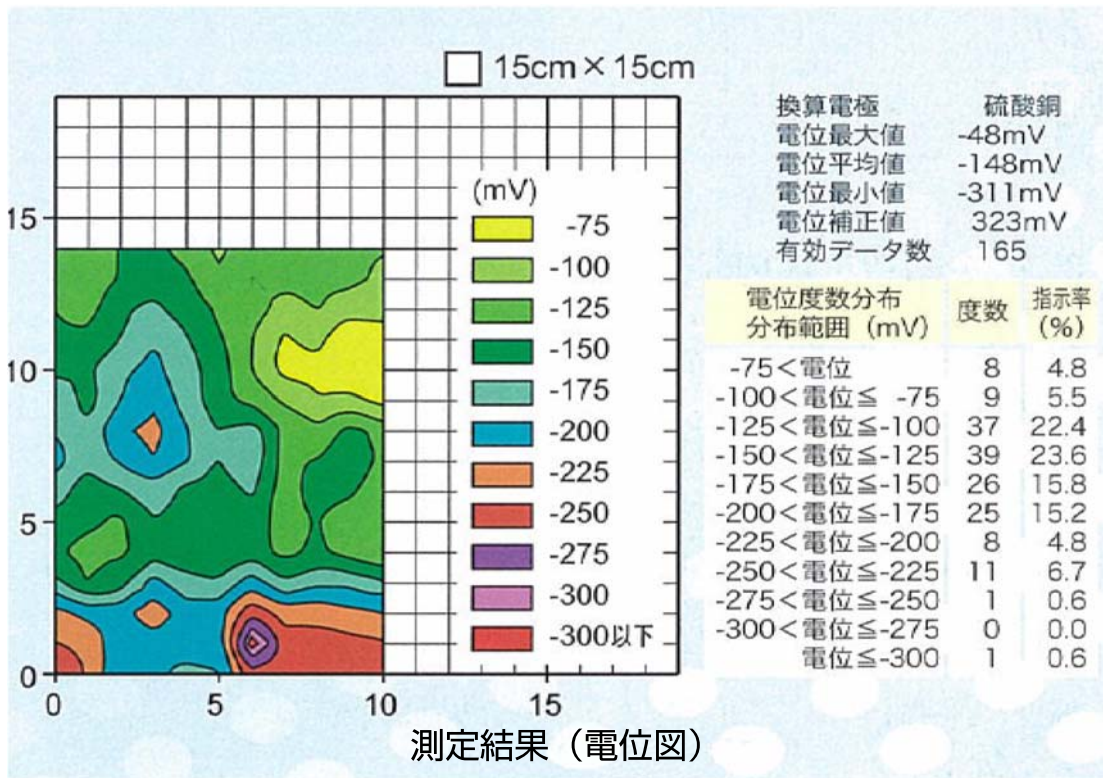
□ 15cm × 15cm

(mV)
-75
-100
-125
-150
-175
-200
-225
-250
-275
-300
-300以下

15
10
5
0
0
5
10
15

換算電極 硫酸銅
電位最大値 -48mV
電位平均値 -148mV
電位最小値 -311mV
電位補正値 323mV
有効データ数 165

| 電位度数分布 分布範囲（mV） | 度数 | 指示率 (%) |
|---|---|---|
| -75＜電位 | 8 | 4.8 |
| -100＜電位≦ -75 | 9 | 5.5 |
| -125＜電位≦-100 | 37 | 22.4 |
| -150＜電位≦-125 | 39 | 23.6 |
| -175＜電位≦-150 | 26 | 15.8 |
| -200＜電位≦-175 | 25 | 15.2 |
| -225＜電位≦-200 | 8 | 4.8 |
| -250＜電位≦-225 | 11 | 6.7 |
| -275＜電位≦-250 | 1 | 0.6 |
| -300＜電位≦-275 | 0 | 0.0 |
| 電位≦-300 | 1 | 0.6 |

測定結果（電位図）